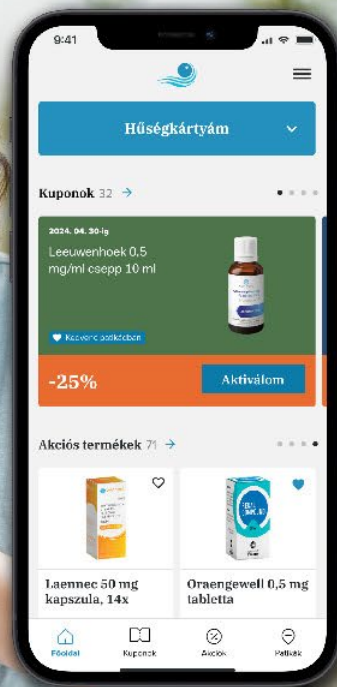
9:41

Hűségkártyám

Kuponok 32 →

2024. 04. 30-ig
Leeuwenhoek 0,5 mg/ml csepp 10 ml

Kedvenc patikában

-25%
Aktiválom

Akciós termékek 71 →

Laennec 50 mg kapszula, 14x

Oraengewell 0,5 mg tabletta

Főoldal
Kuponok
Akciók
Patikák